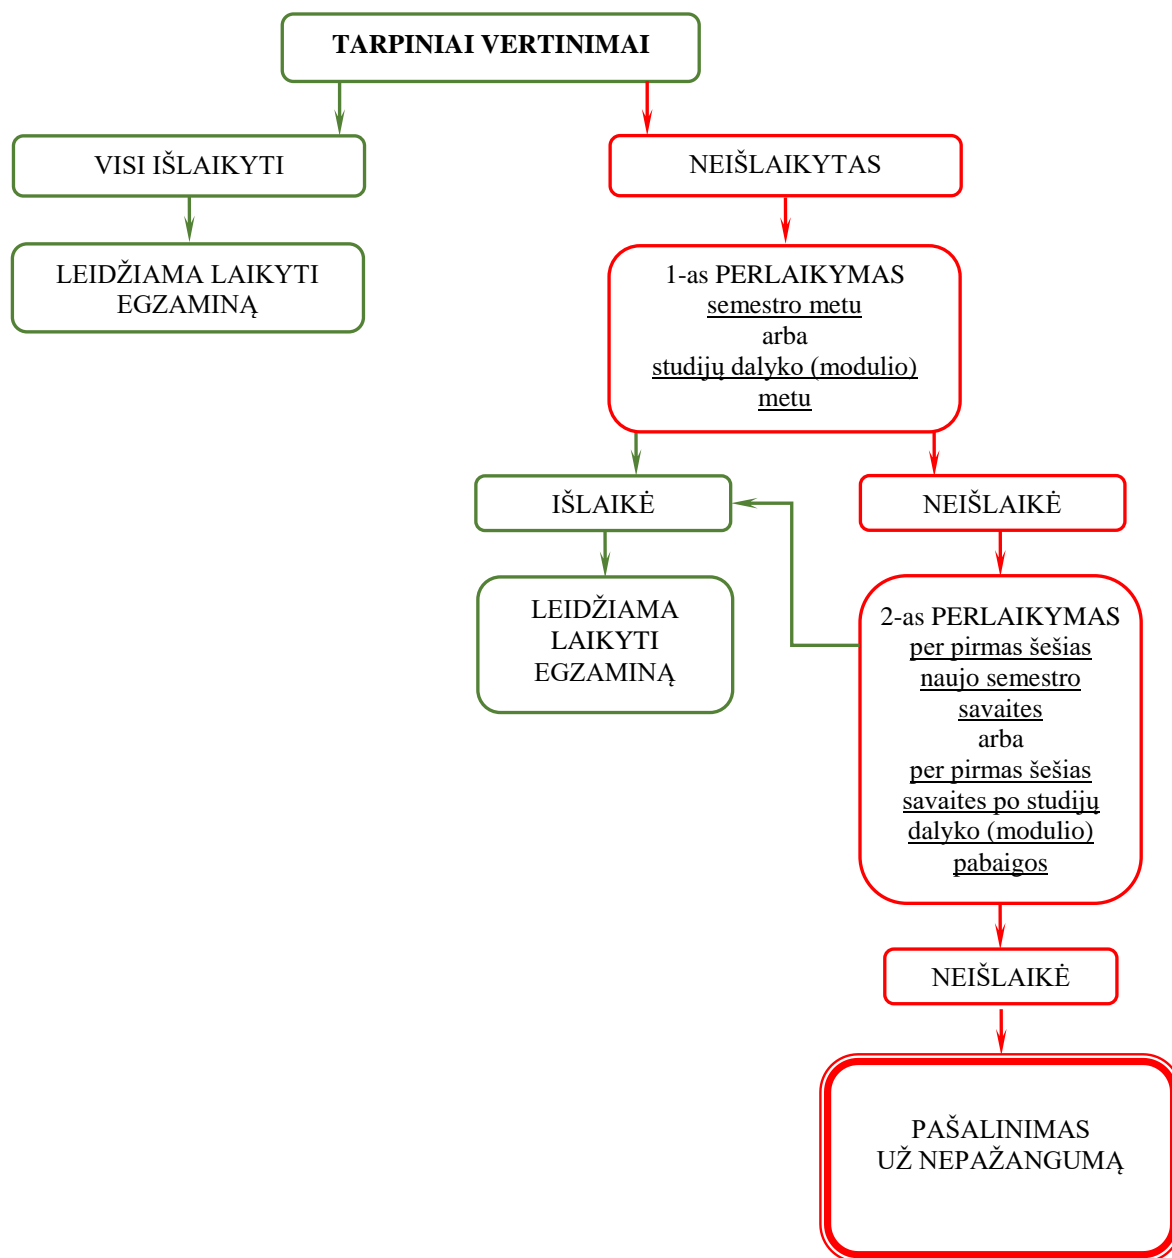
TARPINIAI VERTINIMAI

VISI IŠLAIKYTI

NEIŠLAIKYTAS

LEIDŽIAMA LAIKYTI EGZAMINĄ

1-as PERLAIKYMAS
semestro metu
arba
studijų dalyko (modulio) metu

IŠLAIKĖ

NEIŠLAIKĖ

LEIDŽIAMA LAIKYTI EGZAMINĄ

2-as PERLAIKYMAS
per pirmas šešias naujo semestro savaites
arba
per pirmas šešias savaites po studijų dalyko (modulio) pabaigos

NEIŠLAIKĖ

PAŠALINIMAS UŽ NEPAŽANGUMĄ